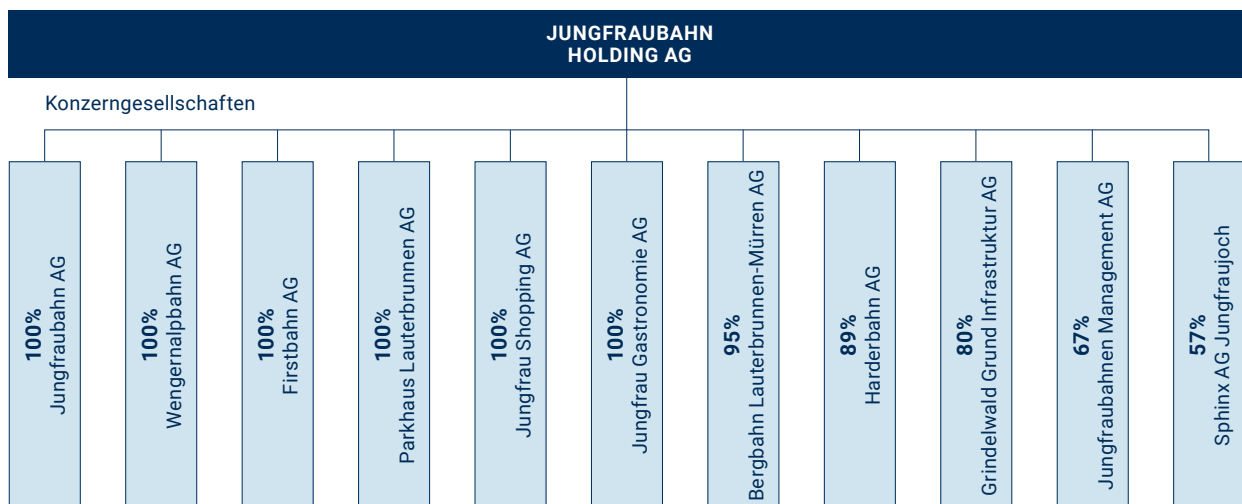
JUNGFRAUBAHN HOLDING AG

Konzerngesellschaften

100% Jungfraubahn AG

100% Wengernalpbahn AG

100% Firstbahn AG

100% Parkhaus Lauterbrunnen AG

100% Jungfrau Shopping AG

100% Jungfrau Gastronomie AG

95% Bergbahn Lauterbrunnen-Mürren AG

89% Harderbahn AG

80% Grindelwald Grund Infrastruktur AG

67% Jungfraubahnen Management AG

57% Sphinx AG Jungfraujoch